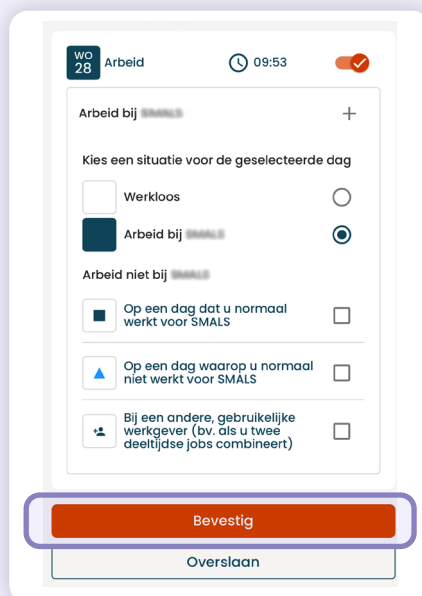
WO 28 Arbeid

09:53

Arbeid bij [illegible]

+

Kies een situatie voor de geselecteerde dag

Werkloos

Arbeid bij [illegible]

Arbeid niet bij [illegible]

Op een dag dat u normaal werkt voor SMALS

Op een dag waarop u normaal niet werkt voor SMALS

Bij een andere, gebruikelijke werkgever (bv. als u twee deeltijdse jobs combineert)

Bevestig

Overslaan